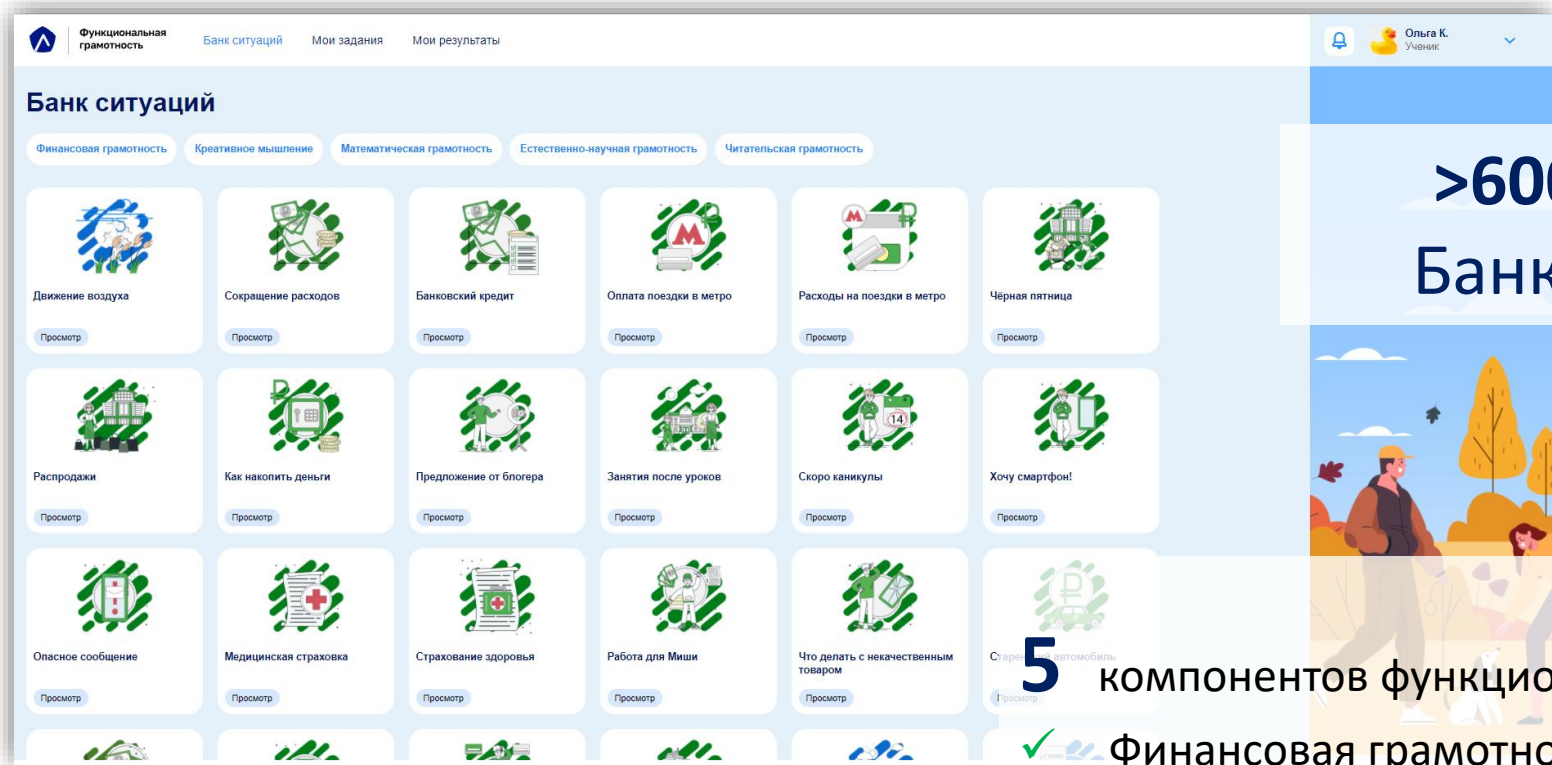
Функциональная грамотность

Банк ситуаций Мои задания Мои результаты

Ольга К.
Ученик

Банк ситуаций

Финансовая грамотность Креативное мышление Математическая грамотность Естественно-научная грамотность Читательская грамотность

Движение воздуха
Просмотр

Сокращение расходов
Просмотр

Банковский кредит
Просмотр

Оплата поездки в метро
Просмотр

Расходы на поездки в метро
Просмотр

Чёрная пятница
Просмотр

Распродажи
Просмотр

Как накопить деньги
Просмотр

Предложение от блогера
Просмотр

Занятия после уроков
Просмотр

Скоро каникулы
Просмотр

Хочу смартфон!
Просмотр

Опасное сообщение
Просмотр

Медицинская страховка
Просмотр

Страхование здоровья
Просмотр

Работа для Миши
Просмотр

Что делать с некачественным товаром
Просмотр

Старе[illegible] автомобиль
Просмотр

>60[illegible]
Банк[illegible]

5 компонентов функцио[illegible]

✓ Финансовая грамотно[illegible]